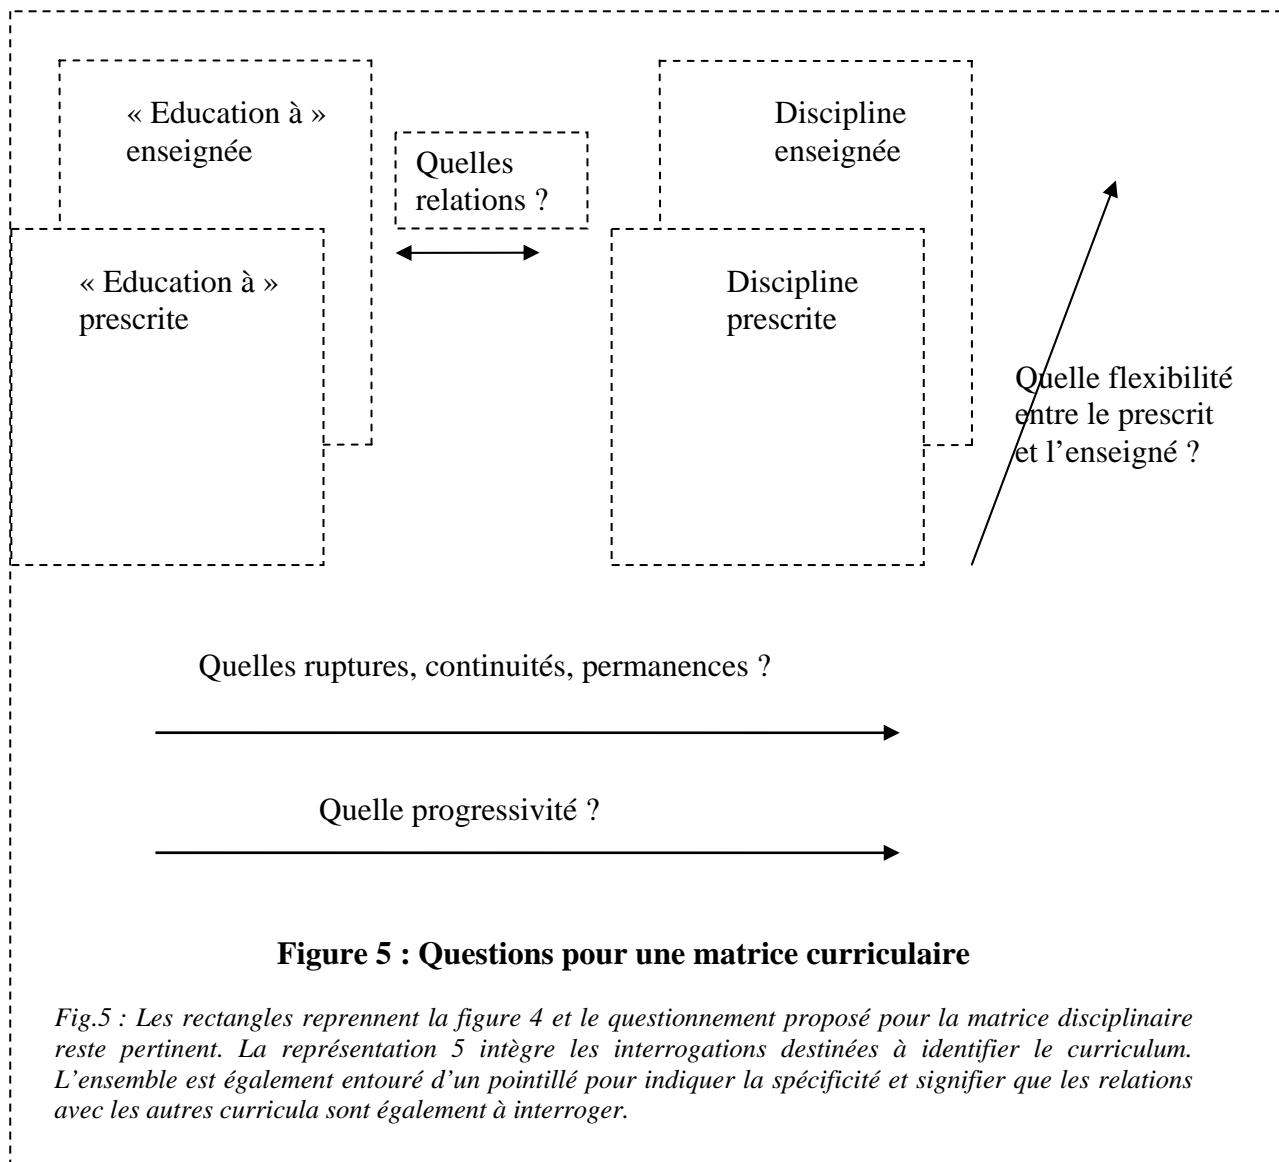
« Education à » enseignée

Quelles relations ?

Discipline enseignée

« Education à » prescrite

Discipline prescrite

Quelle flexibilité entre le prescrit et l'enseigné ?

Quelles ruptures, continuités, permanences ?

Quelle progressivité ?

**Figure 5 : Questions pour une matrice curriculaire**

*Fig.5 : Les rectangles reprennent la figure 4 et le questionnement proposé pour la matrice disciplinaire reste pertinent. La représentation 5 intègre les interrogations destinées à identifier le curriculum. L'ensemble est également entouré d'un pointillé pour indiquer la spécificité et signifier que les relations avec les autres curricula sont également à interroger.*